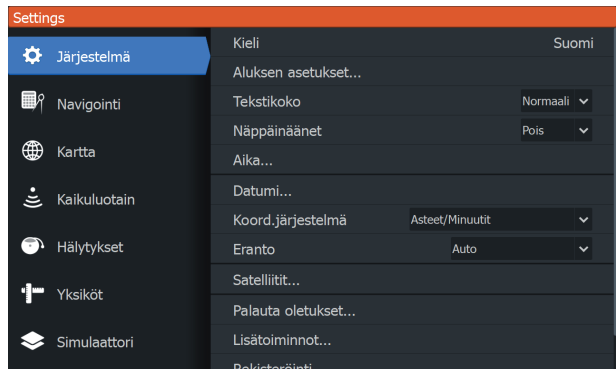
Settings

Järjestelmä

Navigointi

Kartta

Kaikuluotain

Hälytykset

Yksiköt

Simulaattori

Kieli Suomi

Aluksen asetukset...

Tekstikoko Normaali

Näppäinäänet Pois

Aika...

Datumi...

Koord.järjestelmä Asteet/Minuutit

Eranto Auto

Satelliitit...

Palauta oletukset...

Lisätoiminnot...

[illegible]